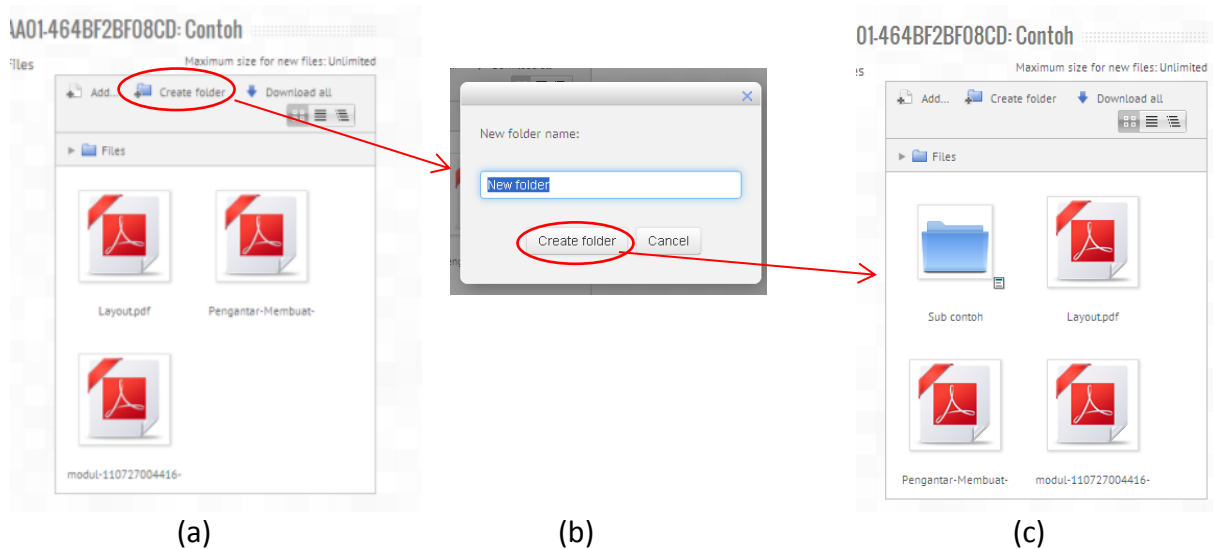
AA01-464BF2BF08CD: Contoh

Files

Maximum size for new files: Unlimited

Add... Create folder Download all

Files

Layout.pdf

Pengantar-Membuat-

modul-110727004416-

(a)

New folder name:

New folder

Create folder Cancel

(b)

01-464BF2BF08CD: Contoh

Maximum size for new files: Unlimited

Add... Create folder Download all

Files

Sub contoh

Layout.pdf

Pengantar-Membuat-

modul-110727004416-

(c)